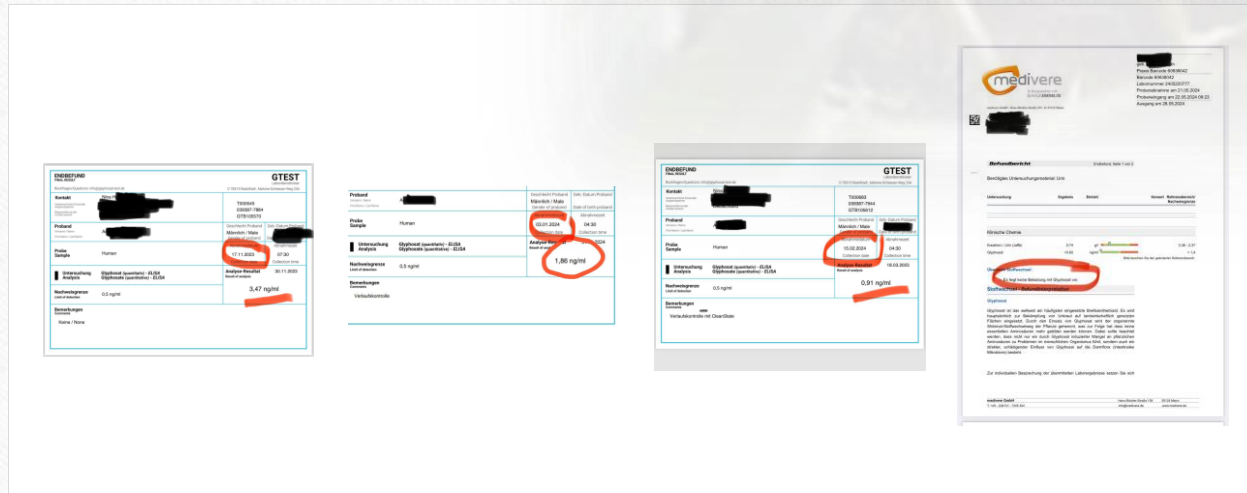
ENDBEFUND
FINAL RESULT

GTEST

Kontakt

T000545
030087-7904
GTB105570

Proband

Männlich / Male

Probe
Sample

Human

17.11.2023

07:30

Untersuchung
Analysis

Glyphosat (quantitativ) - ELISA
Glyphosate (quantitative) - ELISA

Analyse-Resultat

30.11.2023

Nachweisgrenze
Limit of detection

0,5 ng/ml

3,47 ng/ml

Bemerkungen
Comments

Keine / None

Proband

Geschlecht Proband
Männlich / Male

Probe
Sample

Human

03.01.2024

04:30

Untersuchung
Analysis

Glyphosat (quantitativ) - ELISA
Glyphosate (quantitative) - ELISA

Analyse-Resultat

Nachweisgrenze
Limit of detection

0,5 ng/ml

1,86 ng/ml

Bemerkungen
Comments

Verlaufskontrolle

ENDBEFUND
FINAL RESULT

GTEST

Kontakt

T000603
030087-7904
GTB106612

Proband

Männlich / Male

Probe
Sample

Human

15.02.2024

04:30

Untersuchung
Analysis

Glyphosat (quantitativ) - ELISA
Glyphosate (quantitative) - ELISA

Analyse-Resultat

19.03.2024

Nachweisgrenze
Limit of detection

0,5 ng/ml

0,91 ng/ml

Bemerkungen
Comments

Verlaufskontrolle mit CleanState

medivere

Befundbericht

Klinische Chemie

Glyphosat

Stoffwechsel

Es liegt keine Belastung mit Glyphosat vor.

Glyphosat

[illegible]